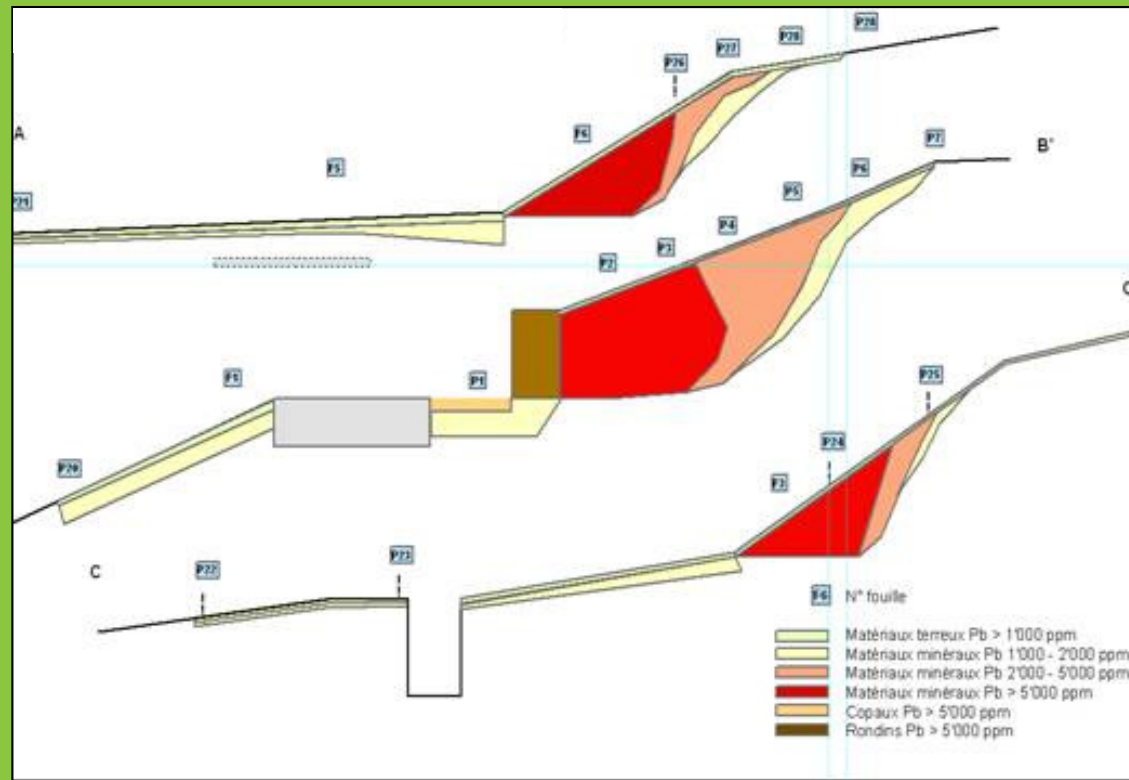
P28
P27
P28
P26
A
F6
P7
B'
F5
P6
P5
P21
P4
P3
P2
C
F1
P1
P25
P20
P24
F3
C
P22
P23
F6 N° fouille

Matériaux terreux Pb > 1'000 ppm
Matériaux minéraux Pb 1'000 - 2'000 ppm
Matériaux minéraux Pb 2'000 - 5'000 ppm
Matériaux minéraux Pb > 5'000 ppm
Copaux Pb > 5'000 ppm
Rondins Pb > 5'000 ppm